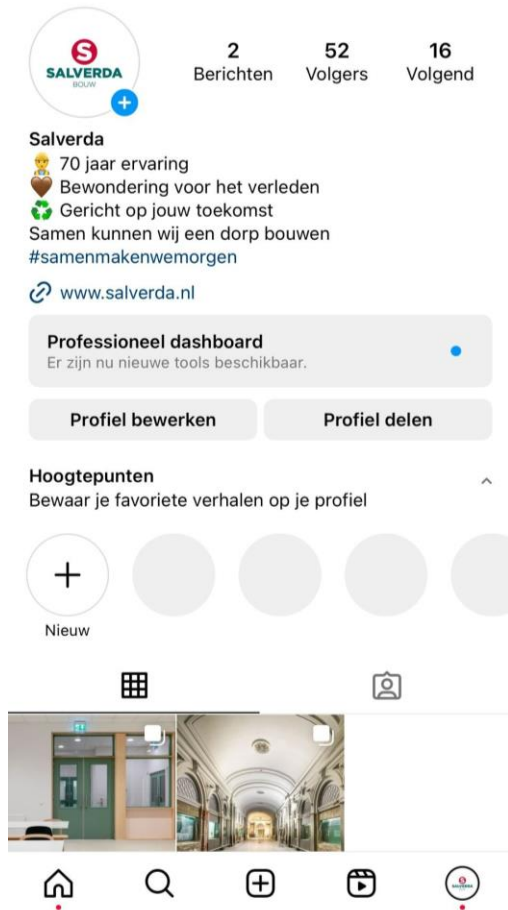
SALVERDA
BOUW

2
Berichten

52
Volgers

16
Volgend

Salverda
👷 70 jaar ervaring
🤎 Bewondering voor het verleden
♻️ Gericht op jouw toekomst
Samen kunnen wij een dorp bouwen
#samenmakenwemorgen

www.salverda.nl

Professioneel dashboard
Er zijn nu nieuwe tools beschikbaar.

Profiel bewerken

Profiel delen

Hoogtepunten
Bewaar je favoriete verhalen op je profiel

Nieuw